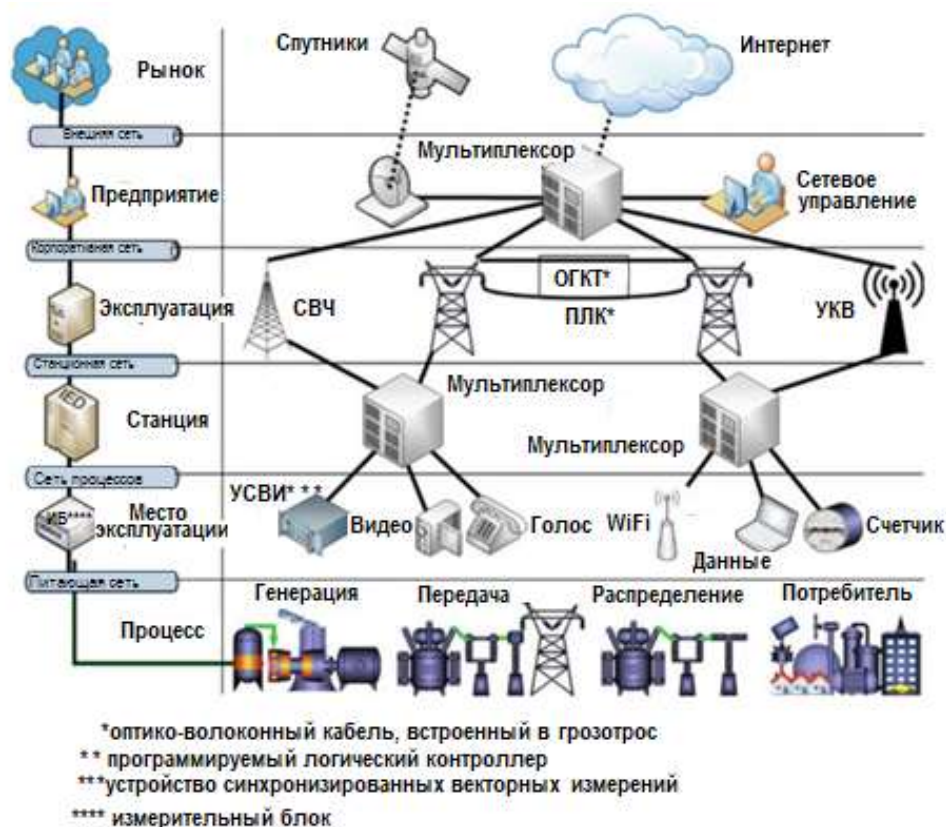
Рынок
Спутники
Интернет
Внешняя сеть
Мультиплексор
Предприятие
Сетевое управление
Корпоративная сеть
ОГКТ*
Эксплуатация
СВЧ
ПЛК*
УКВ
Станционная сеть
Мультиплексор
IED
Станция
Мультиплексор
Сеть процессов
УСВИ* **
Место эксплуатации
ИБ****
Видео
Голос
WiFi
Данные
Счетчик
Питающая сеть
Генерация
Передача
Распределение
Потребитель
Процесс

*оптико-волоконный кабель, встроенный в грозотрос
** программируемый логический контроллер
***устройство синхронизированных векторных измерений
**** измерительный блок